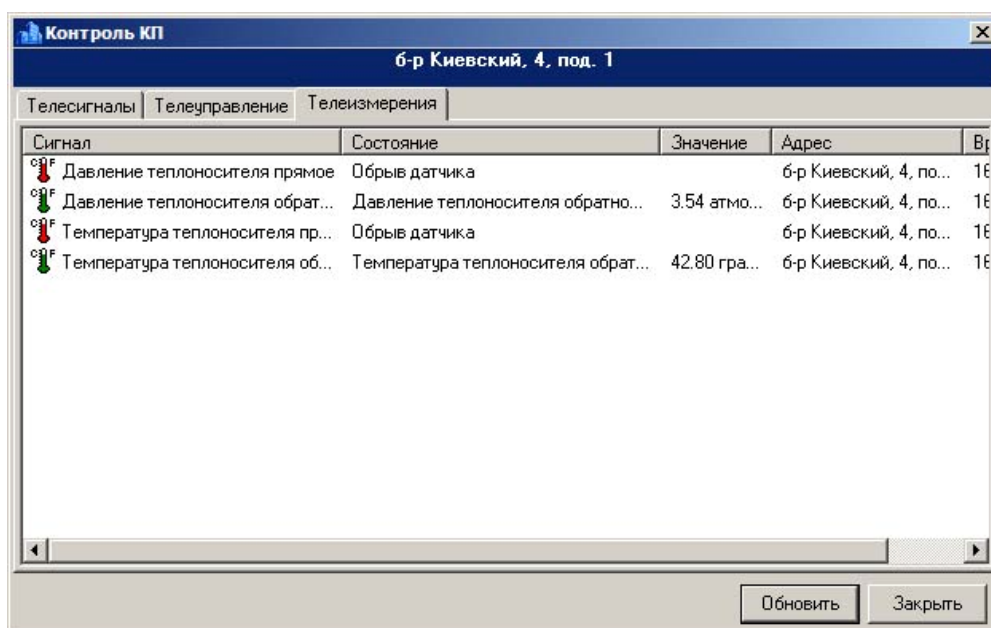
Контроль КП

б-р Киевский, 4, под. 1

Телесигналы | Телеуправление | Телеизмерения

| Сигнал | Состояние | Значение | Адрес | Вр |
|---|---|---|---|---|
| Давление теплоносителя прямое | Обрыв датчика | | б-р Киевский, 4, по... | 16 |
| Давление теплоносителя обрат... | Давление теплоносителя обратно... | 3.54 атмо... | б-р Киевский, 4, по... | 16 |
| Температура теплоносителя пр... | Обрыв датчика | | б-р Киевский, 4, по... | 16 |
| Температура теплоносителя об... | Температура теплоносителя обрат... | 42.80 гра... | б-р Киевский, 4, по... | 16 |

Обновить Закрыть